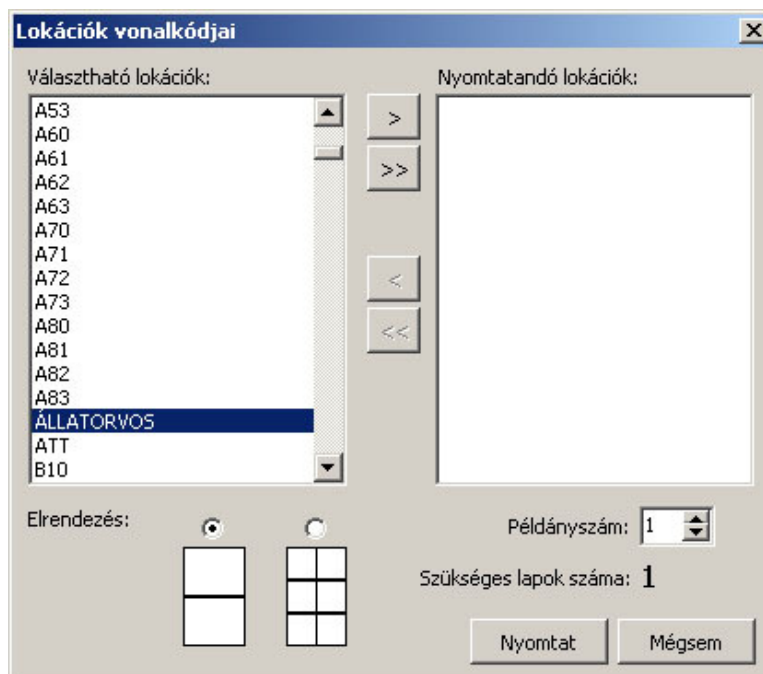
Lokációk vonalkódjai

Választható lokációk:

A53
A60
A61
A62
A63
A70
A71
A72
A73
A80
A81
A82
A83
ÁLLATORVOS
ATT
B10

>
>>
<
<<

Nyomtatandó lokációk:

Elrendezés:

Példányszám: 1

Szükséges lapok száma: 1

Nyomtat

Mégsem